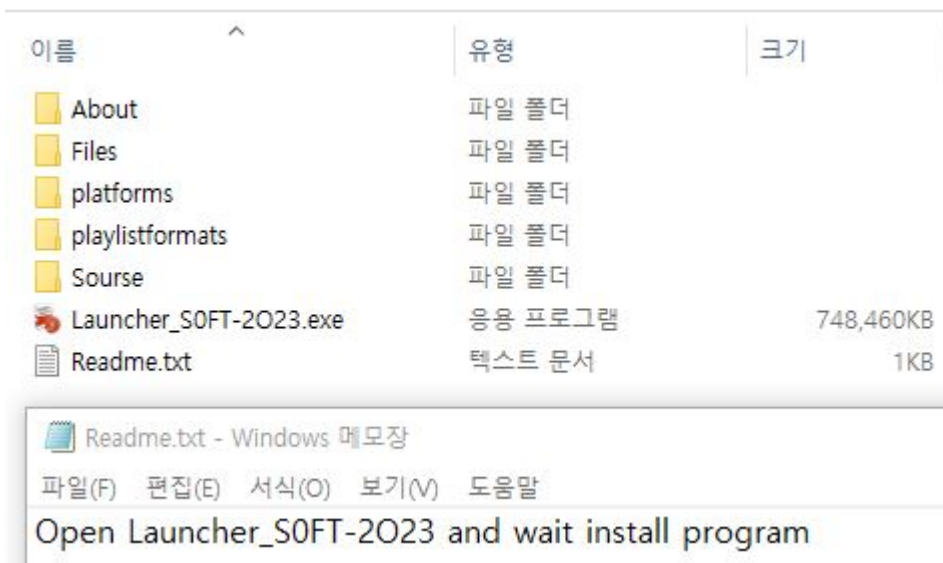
| 이름 | 유형 | 크기 |
|---|---|---|
| About | 파일 폴더 | |
| Files | 파일 폴더 | |
| platforms | 파일 폴더 | |
| playlistformats | 파일 폴더 | |
| Sourse | 파일 폴더 | |
| Launcher_S0FT-2O23.exe | 응용 프로그램 | 748,460KB |
| Readme.txt | 텍스트 문서 | 1KB |

Readme.txt - Windows 메모장

파일(F) 편집(E) 서식(O) 보기(V) 도움말

Open Launcher_S0FT-2O23 and wait install program